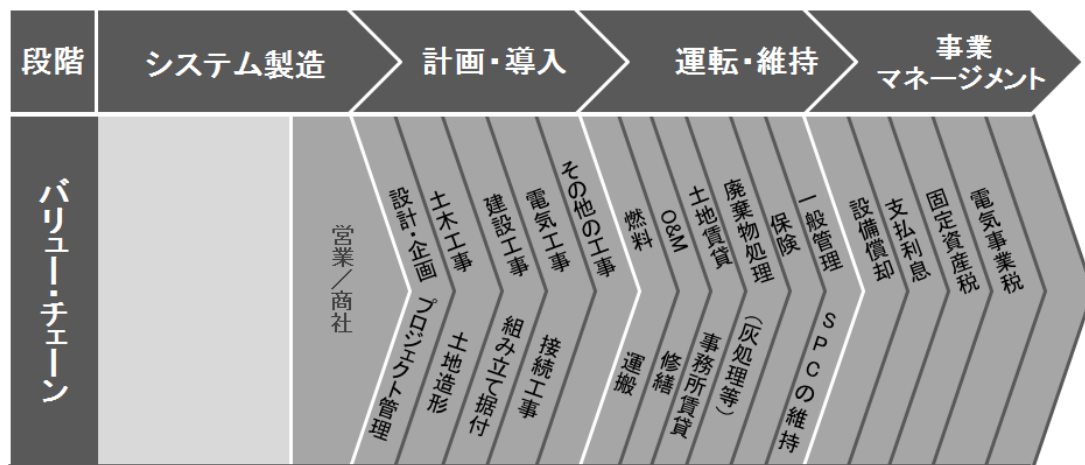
段階

システム製造

計画・導入

運転・維持

事業
マネージメント

バリュー・チェーン

営業／商社

設計・企画

プロジェクト管理

土木工事

土地造形

建設工事

組み立て据付

電気工事

接続工事

その他の工事

燃料

運搬

O&M

修繕

土地賃貸

事務所賃貸

廃棄物処理
（灰処理等）

保険

一般管理

SPCの維持

設備償却

支払利息

固定資産税

電気事業税